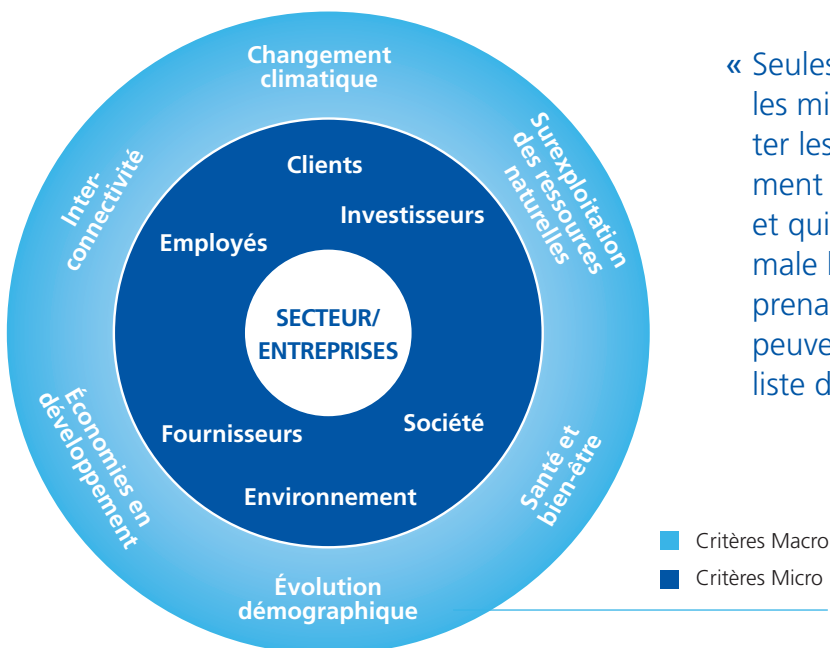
Changement climatique

Surexploitation des ressources naturelles

Santé et bien-être

Évolution démographique

Économies en développement

Inter-connectivité

Clients

Investisseurs

Employés

SECTEUR/ ENTREPRISES

Fournisseurs

Société

Environnement

« Seules
les mi
ter les
ment
et qui
male l
prena
peuve
liste d

Critères Macro

Critères Micro